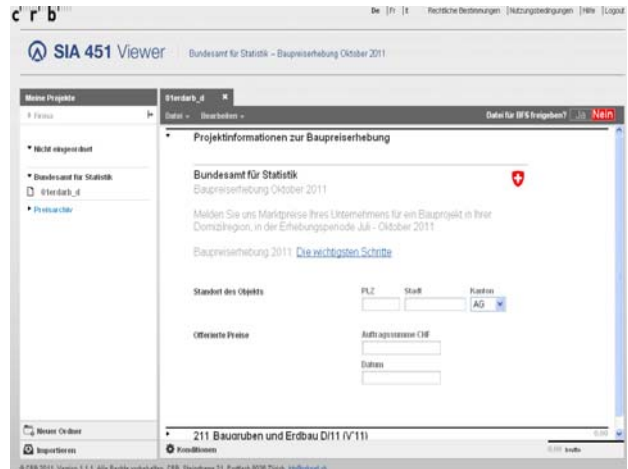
c r b

De | Fr | It    Rechtliche Bestimmungen | Nutzungsbedingungen | Hilfe | Logout

SIA 451 Viewer    Bundesamt für Statistik – Baupreiserhebung Oktober 2011

Meine Projekte

Firma

Nicht eingeordnet

Bundesamt für Statistik
01erdarb_d

Preisarchiv

01erdarb_d ×

Datei ▾   Bearbeiten ▾

Datei für BFS freigeben?  Ja  Nein

Projektinformationen zur Baupreiserhebung

Bundesamt für Statistik
Baupreiserhebung Oktober 2011

Melden Sie uns Marktpreise Ihres Unternehmens für ein Bauprojekt in Ihrer Domizilregion, in der Erhebungsperiode Juli - Oktober 2011

Baupreiserhebung 2011: Die wichtigsten Schritte

Standort des Objekts    PLZ    Stadt    Kanton
AG

Offerierte Preise    Auftragssumme CHF

Datum

211 Baugruben und Erdbau D/11 (V'11)

Neuer Ordner

Importieren

Konditionen

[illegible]

© CRB 2011, Version 1.1.1, Alle Rechte vorbehalten, CRB, Steinstrasse 21, Postfach 8036 Zürich, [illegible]